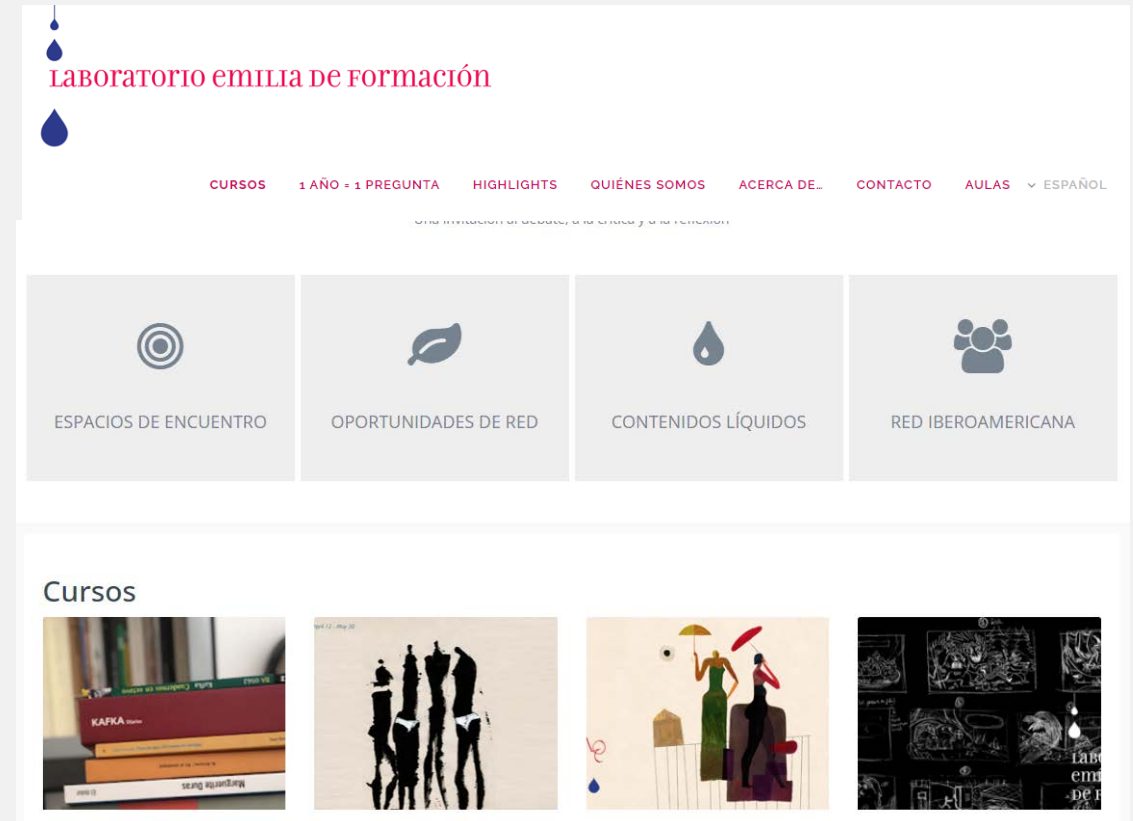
Laboratorio Emilia de Formación

CURSOS 1 AÑO = 1 PREGUNTA HIGHLIGHTS QUIÉNES SOMOS ACERCA DE... CONTACTO AULAS ESPAÑOL

Una invitación al debate, a la crítica y a la reflexión

ESPACIOS DE ENCUENTRO

OPORTUNIDADES DE RED

CONTENIDOS LÍQUIDOS

RED IBEROAMERICANA

Cursos

KAFKA

Marguerite Duras

LABO emi de F